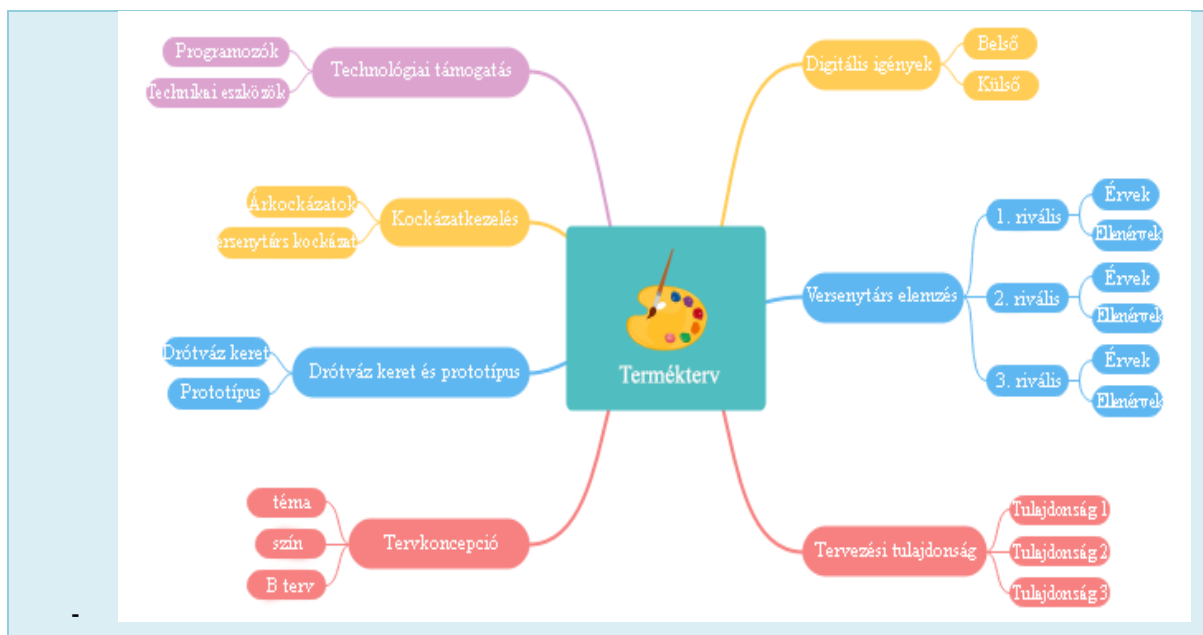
Programozók
Technikai eszközök
Technológiai támogatás
Digitális igények
Belső
Külső
Árkockázatok
Versenytárs kockázat
Kockázatkezelés
1. rivális
Érvek
Ellenérvek
Versenytárs elemzés
2. rivális
Érvek
Ellenérvek
Drótváz keret
Prototípus
Drótváz keret és prototípus
Terméktervr
3. rivális
Érvek
Ellenérvek
téma
szín
B terv
Tervkoncepció
Tervezési tulajdonság
Tulajdonság 1
Tulajdonság 2
Tulajdonság 3
-